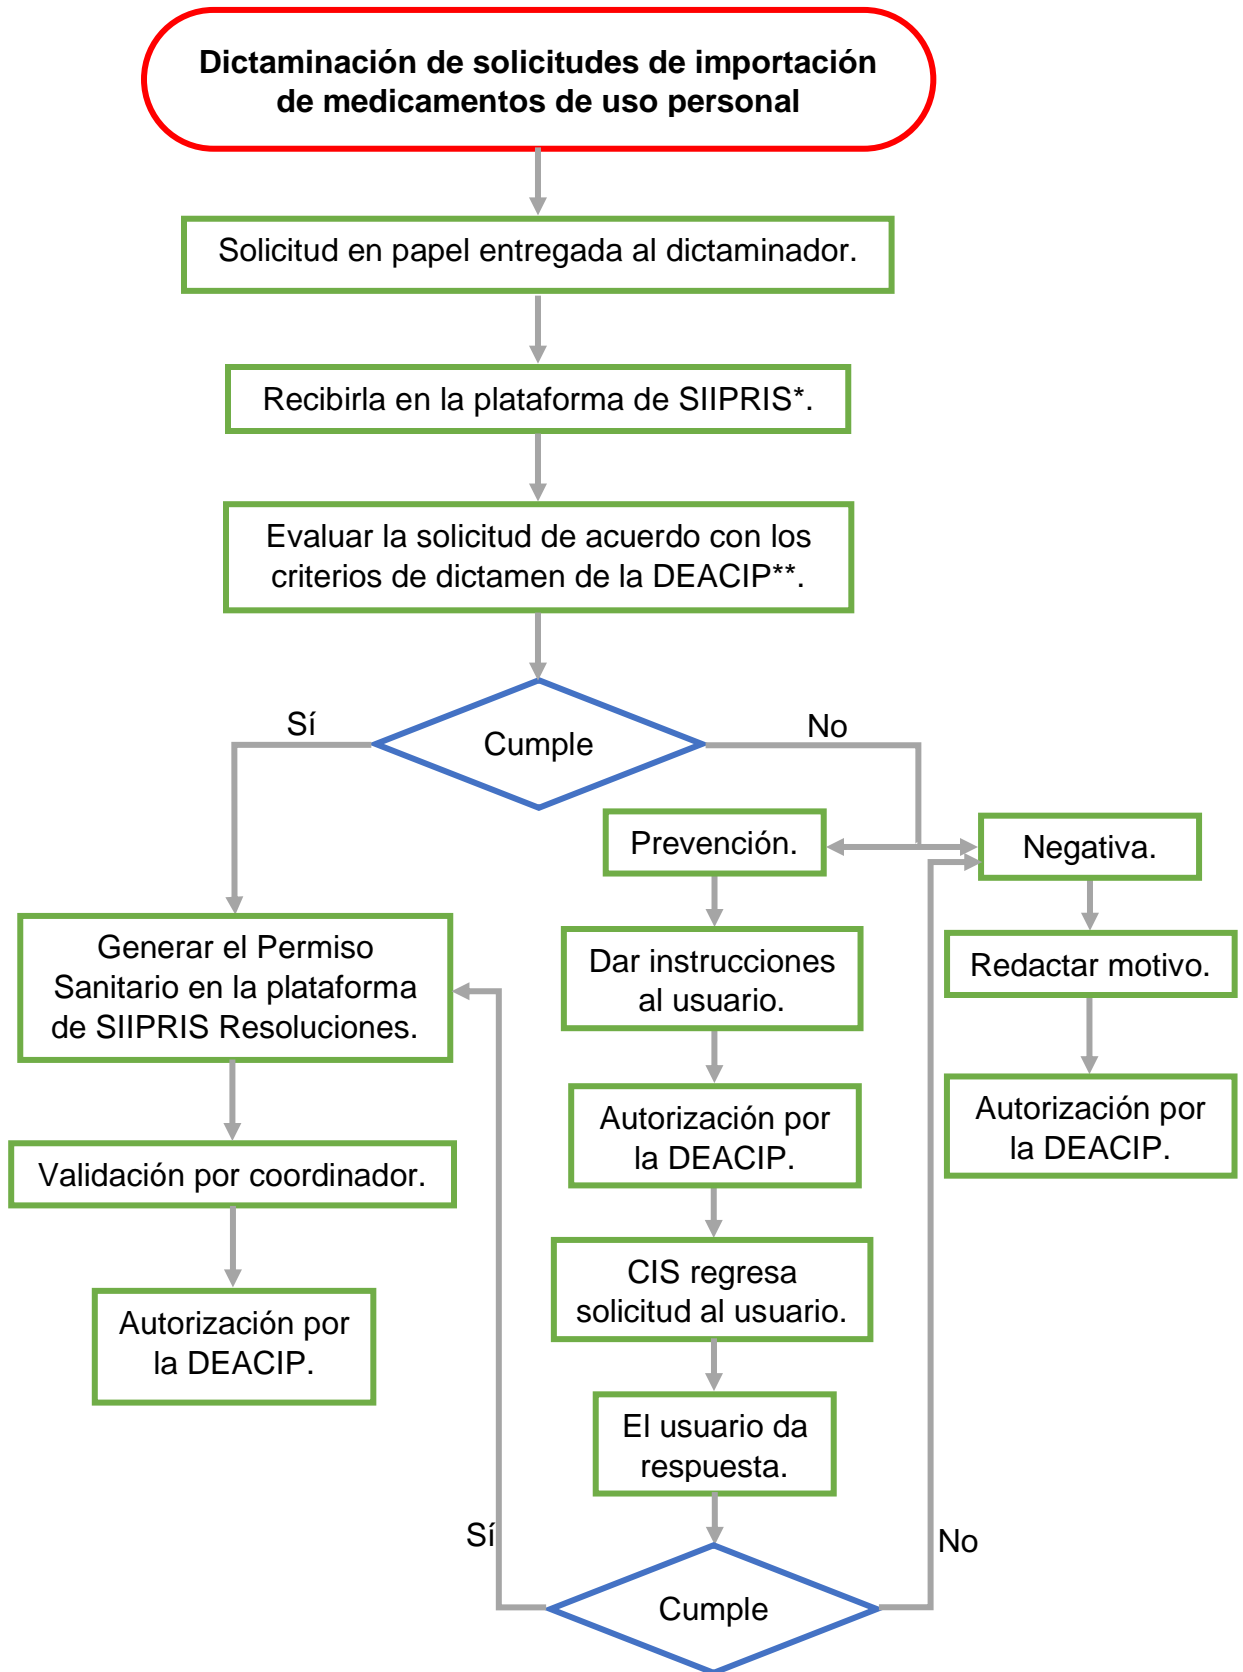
Dictaminación de solicitudes de importación de medicamentos de uso personal

Solicitud en papel entregada al dictaminador.

Recibirla en la plataforma de SIIPRIS*.

Evaluar la solicitud de acuerdo con los criterios de dictamen de la DEACIP**.

Cumple

Sí

No

Generar el Permiso Sanitario en la plataforma de SIIPRIS Resoluciones.

Validación por coordinador.

Autorización por la DEACIP.

Prevención.

Dar instrucciones al usuario.

Autorización por la DEACIP.

CIS regresa solicitud al usuario.

El usuario da respuesta.

Sí

Cumple

No

Negativa.

Redactar motivo.

Autorización por la DEACIP.